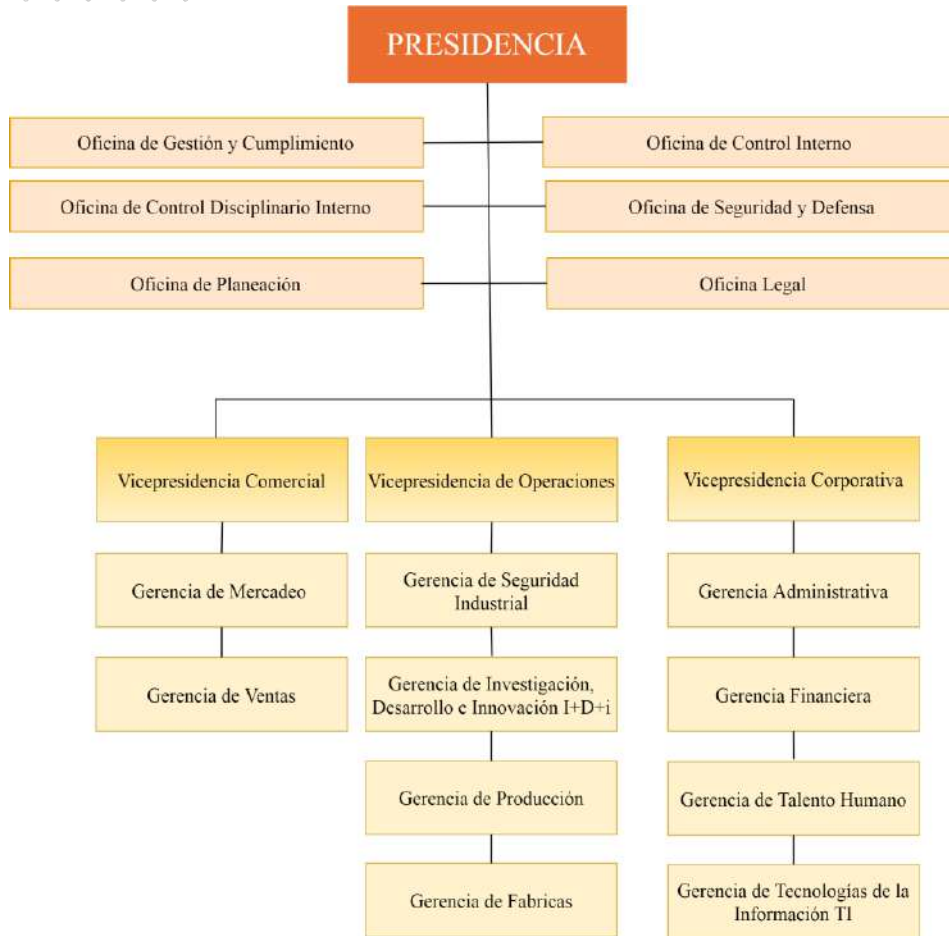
PRESIDENCIA

Oficina de Gestión y Cumplimiento

Oficina de Control Interno

Oficina de Control Disciplinario Interno

Oficina de Seguridad y Defensa

Oficina de Planeación

Oficina Legal

Vicepresidencia Comercial

Gerencia de Mercadeo

Gerencia de Ventas

Vicepresidencia de Operaciones

Gerencia de Seguridad Industrial

Gerencia de Investigación, Desarrollo e Innovación I+D+i

Gerencia de Producción

Gerencia de Fabricas

Vicepresidencia Corporativa

Gerencia Administrativa

Gerencia Financiera

Gerencia de Talento Humano

Gerencia de Tecnologías de la Información TI